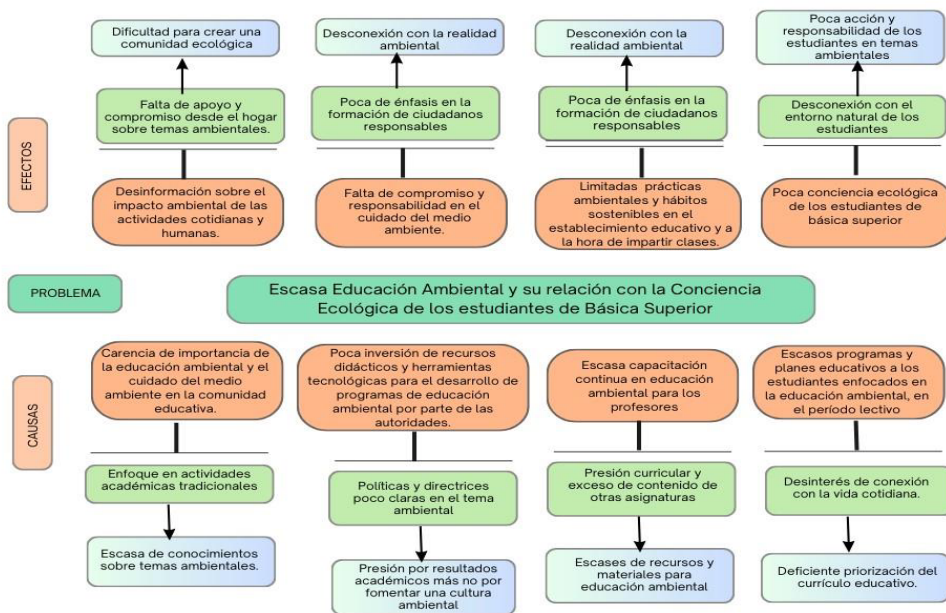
EFECTOS

Dificultad para crear una comunidad ecológica

Falta de apoyo y compromiso desde el hogar sobre temas ambientales.

Desinformación sobre el impacto ambiental de las actividades cotidianas y humanas.

Desconexión con la realidad ambiental

Poca de énfasis en la formación de ciudadanos responsables

Falta de compromiso y responsabilidad en el cuidado del medio ambiente.

Desconexión con la realidad ambiental

Poca de énfasis en la formación de ciudadanos responsables

Limitadas prácticas ambientales y hábitos sostenibles en el establecimiento educativo y a la hora de impartir clases.

Poca acción y responsabilidad de los estudiantes en temas ambientales

Desconexión con el entorno natural de los estudiantes

Poca conciencia ecológica de los estudiantes de básica superior

PROBLEMA

Escasa Educación Ambiental y su relación con la Conciencia Ecológica de los estudiantes de Básica Superior

CAUSAS

Carencia de importancia de la educación ambiental y el cuidado del medio ambiente en la comunidad educativa.

Enfoque en actividades académicas tradicionales

Escasa de conocimientos sobre temas ambientales.

Poca inversión de recursos didácticos y herramientas tecnológicas para el desarrollo de programas de educación ambiental por parte de las autoridades.

Políticas y directrices poco claras en el tema ambiental

Presión por resultados académicos más no por fomentar una cultura ambiental

Escasa capacitación continua en educación ambiental para los profesores

Presión curricular y exceso de contenido de otras asignaturas

Escases de recursos y materiales para educación ambiental

Escasos programas y planes educativos a los estudiantes enfocados en la educación ambiental, en el período lectivo

Desinterés de conexión con la vida cotidiana.

Deficiente priorización del currículo educativo.